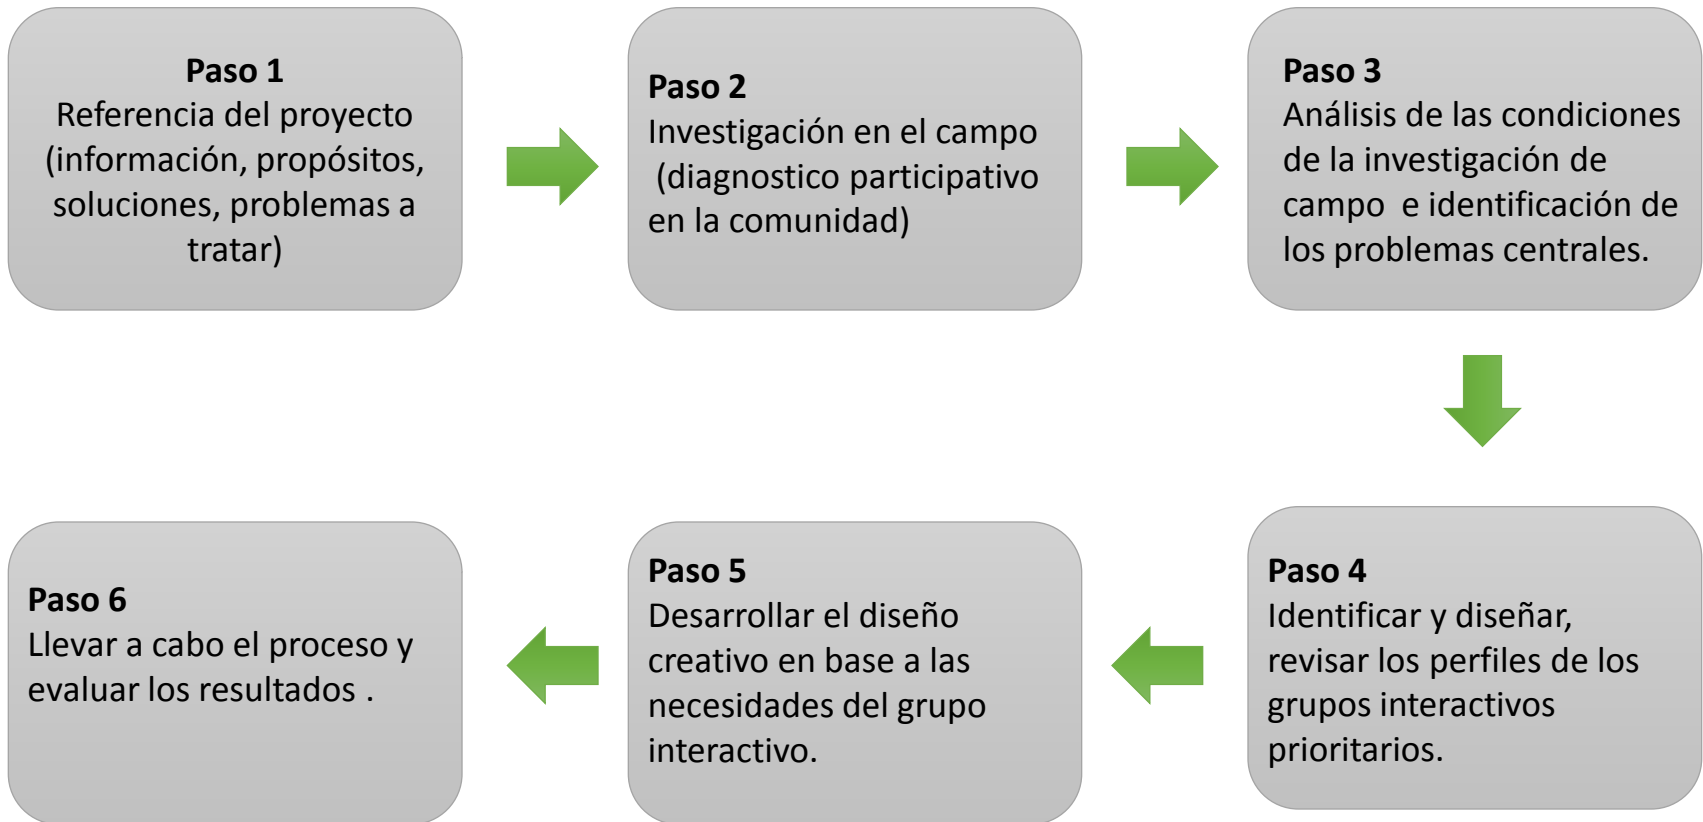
**Paso 1**
Referencia del proyecto (información, propósitos, soluciones, problemas a tratar)

**Paso 2**
Investigación en el campo (diagnostico participativo en la comunidad)

**Paso 3**
Análisis de las condiciones de la investigación de campo e identificación de los problemas centrales.

**Paso 4**
Identificar y diseñar, revisar los perfiles de los grupos interactivos prioritarios.

**Paso 5**
Desarrollar el diseño creativo en base a las necesidades del grupo interactivo.

**Paso 6**
Llevar a cabo el proceso y evaluar los resultados .